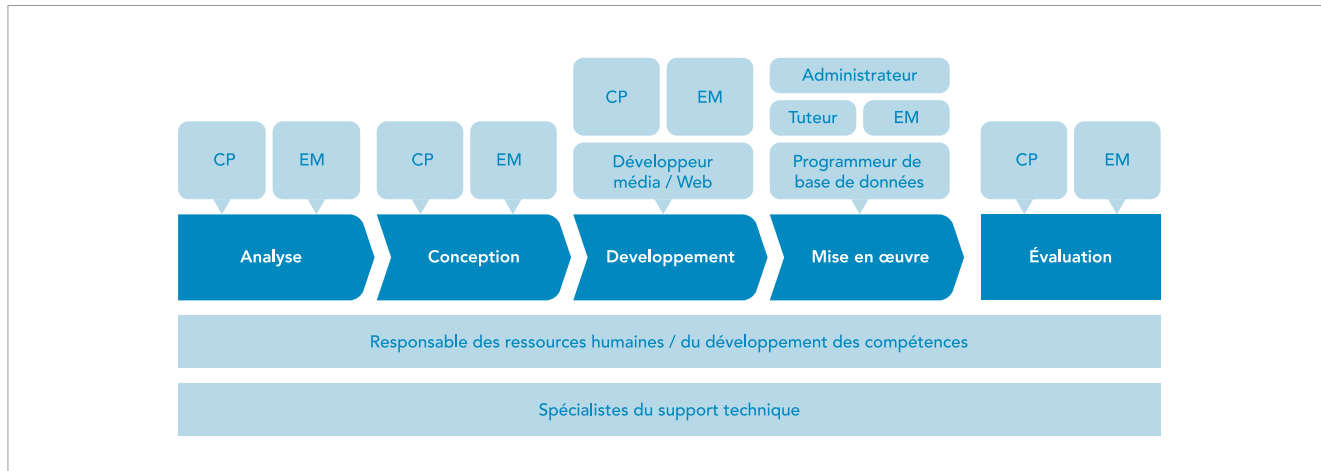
CP
EM

CP
EM

CP
EM

Développeur média / Web

Administrateur

Tuteur
EM

Programmeur de base de données

CP
EM

Analyse

Conception

Developpement

Mise en œuvre

Évaluation

Responsable des ressources humaines / du développement des compétences

Spécialistes du support technique